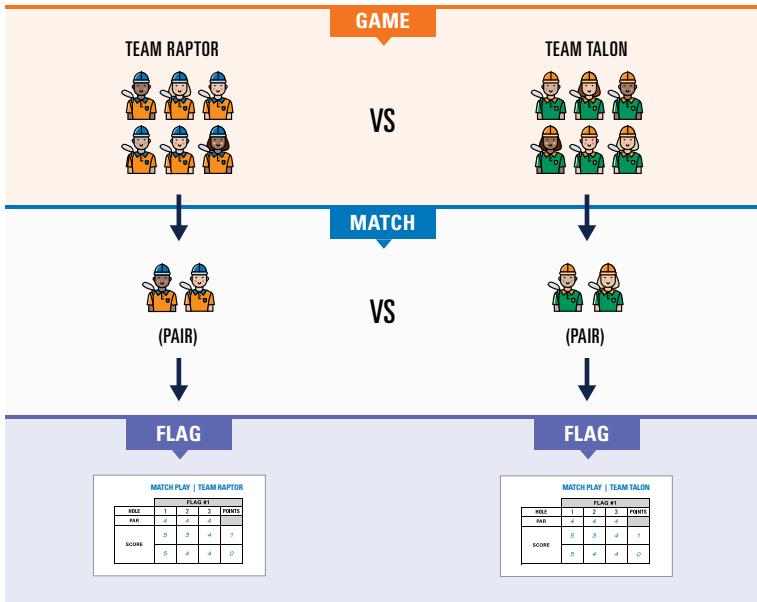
GAME

TEAM RAPTOR

VS

TEAM TALON

MATCH

(PAIR)

VS

(PAIR)

FLAG

MATCH PLAY | TEAM RAPTOR

| | FLAG #1 | | | |
|---|---|---|---|---|
| HOLE | 1 | 2 | 3 | POINTS |
| PAR | 4 | 4 | 4 | |
| SCORE | 5 | 3 | 4 | 1 |
| | 5 | 4 | 4 | 0 |

FLAG

MATCH PLAY | TEAM TALON

| | FLAG #1 | | | |
|---|---|---|---|---|
| HOLE | 1 | 2 | 3 | POINTS |
| PAR | 4 | 4 | 4 | |
| SCORE | 5 | 3 | 4 | 1 |
| | 5 | 4 | 4 | 0 |